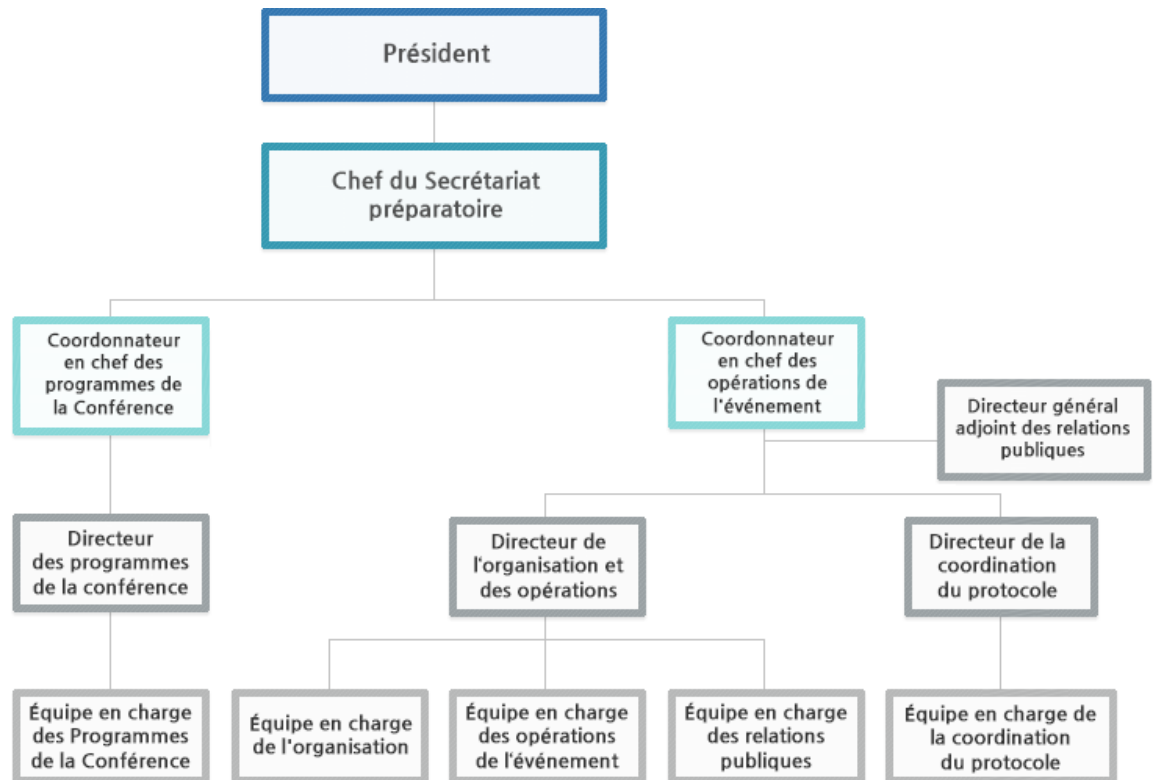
Président

Chef du Secrétariat préparatoire

Coordonnateur en chef des programmes de la Conférence

Coordonnateur en chef des opérations de l'événement

Directeur général adjoint des relations publiques

Directeur des programmes de la conférence

Directeur de l'organisation et des opérations

Directeur de la coordination du protocole

Équipe en charge des Programmes de la Conférence

Équipe en charge de l'organisation

Équipe en charge des opérations de l'événement

Équipe en charge des relations publiques

Équipe en charge de la coordination du protocole